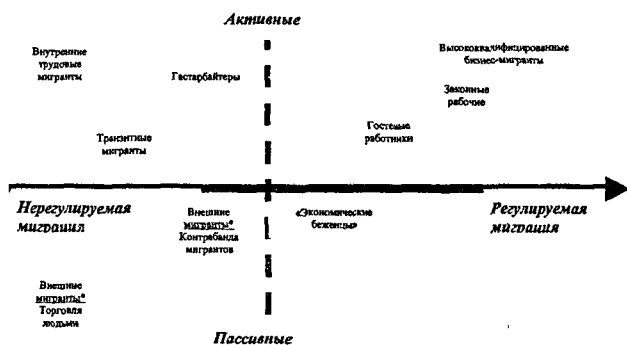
Активные

Внутренние трудовые мигранты

Гастарбайтеры

Высококвалифицированные бизнес-мигранты

Законные рабочие

Транзитные мигранты

Гостевые работники

Нерегулируемая миграция

Внешние мигранты* Контрабанда мигрантов

«Экономические беженцы»

Регулируемая миграция

Внешние мигранты* Торговля людьми

Пассивные